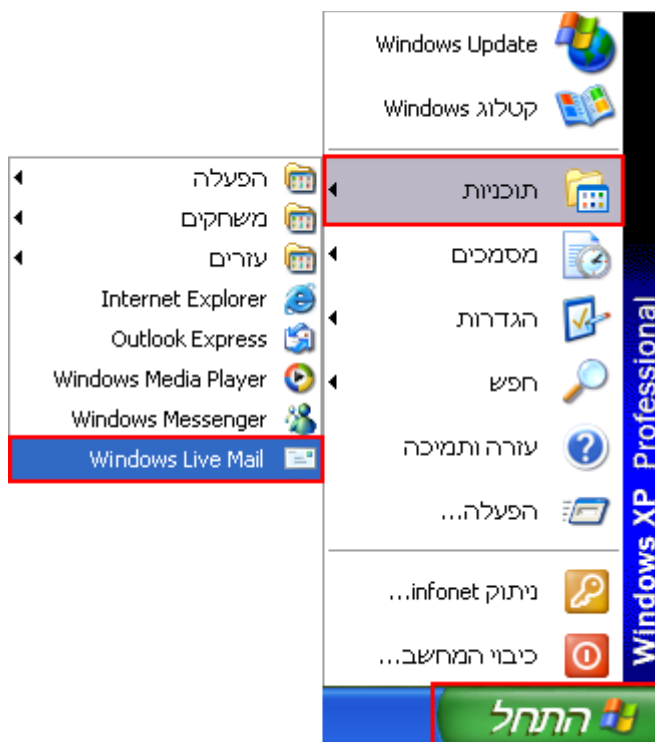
Windows Update

קטלוג Windows

תוכניות

מסמכים

הגדרות

חפש

עזרה ותמיכה

הפעלה...

ניתוק infonet...

כיבוי המחשב...

Windows XP Professional

התחל

הפעלה

משחקים

עזרים

Internet Explorer

Outlook Express

Windows Media Player

Windows Messenger

Windows Live Mail